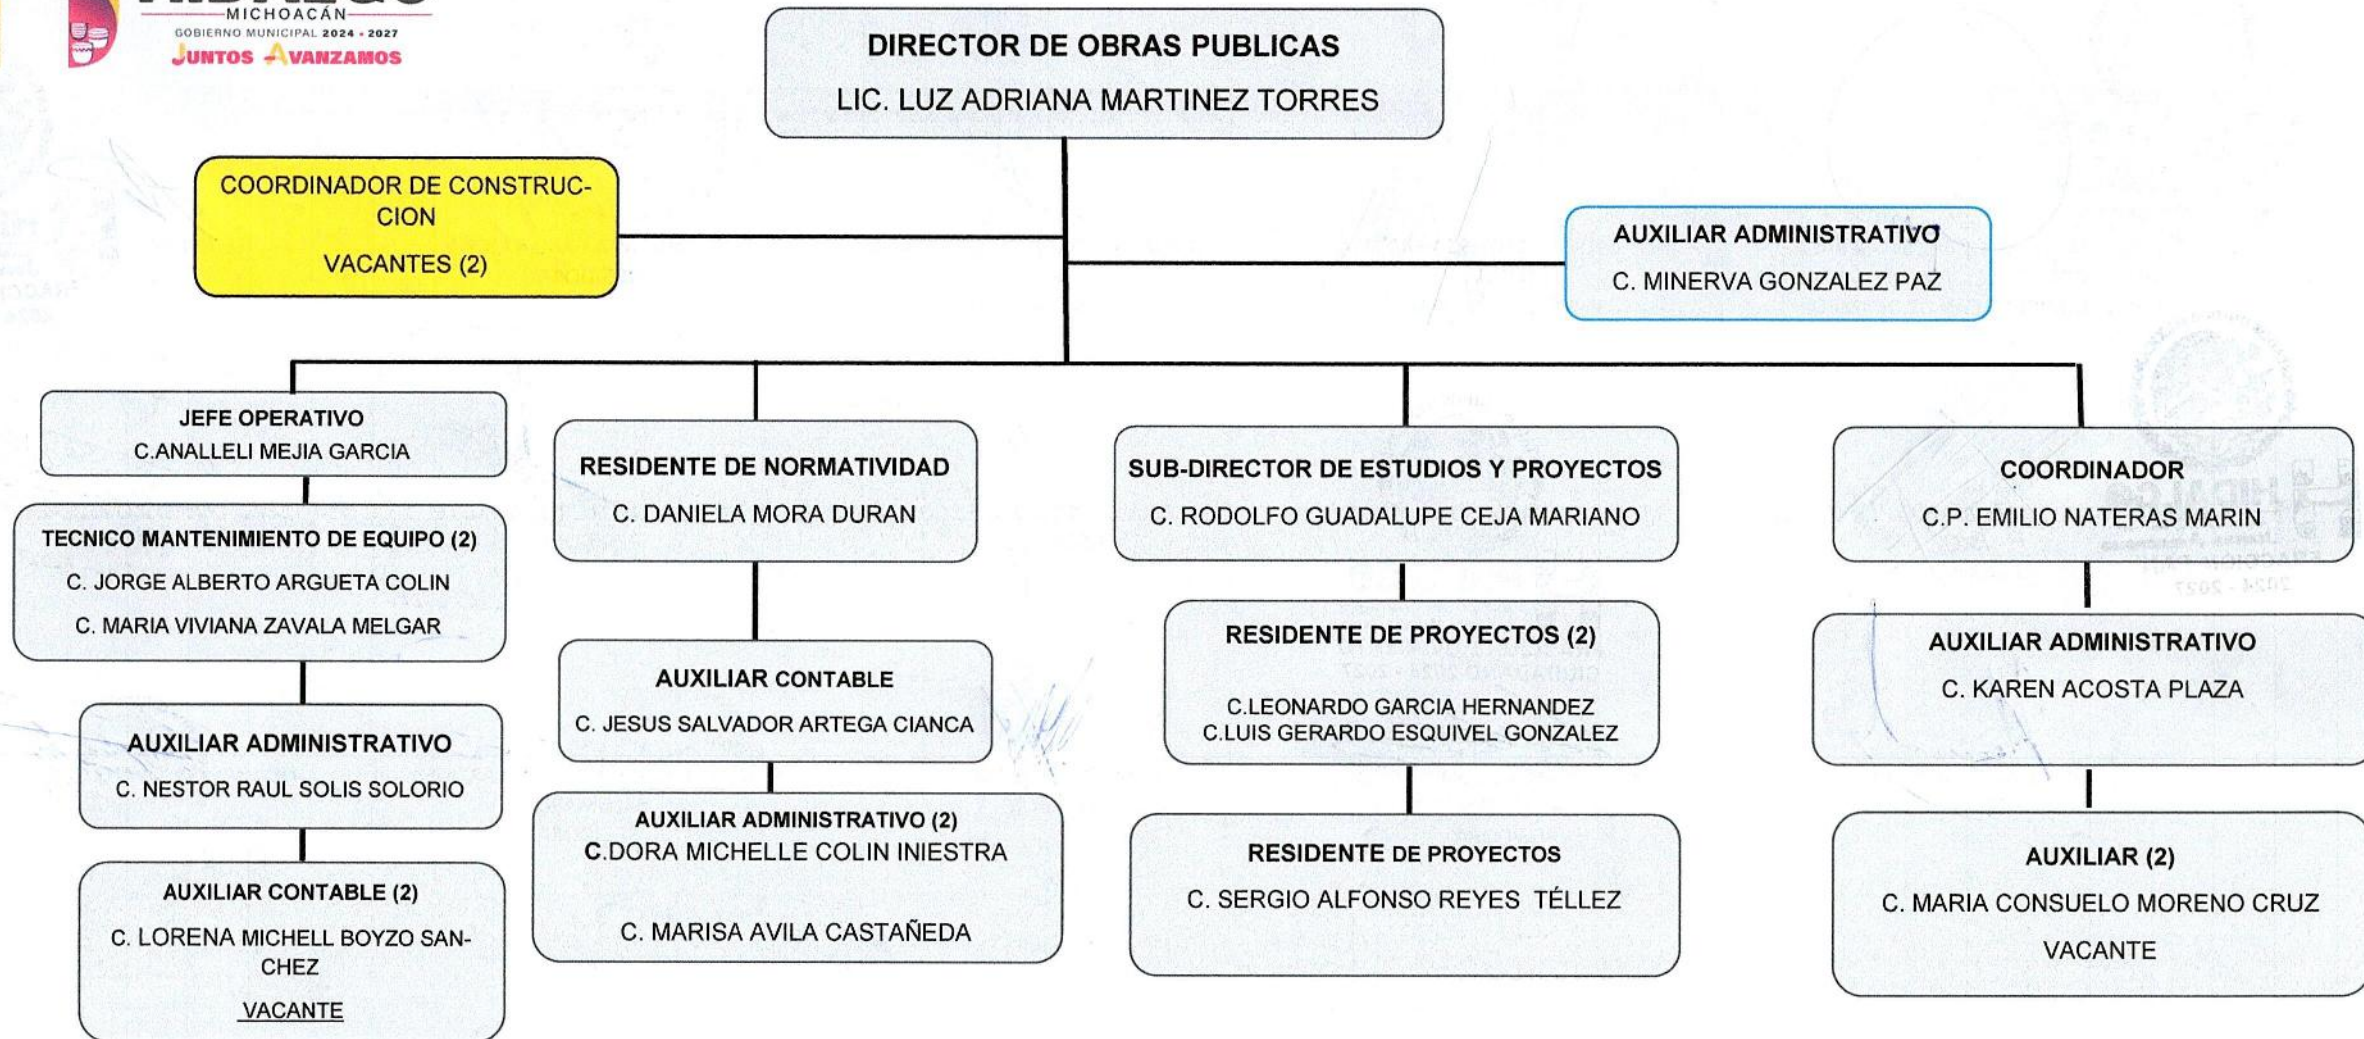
MICHOACÁN
GOBIERNO MUNICIPAL 2024 - 2027
JUNTOS AVANZAMOS

DIRECTOR DE OBRAS PUBLICAS
LIC. LUZ ADRIANA MARTINEZ TORRES

COORDINADOR DE CONSTRUCCION
VACANTES (2)

AUXILIAR ADMINISTRATIVO
C. MINERVA GONZALEZ PAZ

JEFE OPERATIVO
C.ANALLELI MEJIA GARCIA

TECNICO MANTENIMIENTO DE EQUIPO (2)
C. JORGE ALBERTO ARGUETA COLIN
C. MARIA VIVIANA ZAVALA MELGAR

AUXILIAR ADMINISTRATIVO
C. NESTOR RAUL SOLIS SOLORIO

AUXILIAR CONTABLE (2)
C. LORENA MICHELL BOYZO SANCHEZ
VACANTE

RESIDENTE DE NORMATIVIDAD
C. DANIELA MORA DURAN

AUXILIAR CONTABLE
C. JESUS SALVADOR ARTEGA CIANCA

AUXILIAR ADMINISTRATIVO (2)
C.DORA MICHELLE COLIN INIESTRA
C. MARISA AVILA CASTAÑEDA

SUB-DIRECTOR DE ESTUDIOS Y PROYECTOS
C. RODOLFO GUADALUPE CEJA MARIANO

RESIDENTE DE PROYECTOS (2)
C.LEONARDO GARCIA HERNANDEZ
C.LUIS GERARDO ESQUIVEL GONZALEZ

RESIDENTE DE PROYECTOS
C. SERGIO ALFONSO REYES TÉLLEZ

COORDINADOR
C.P. EMILIO NATERAS MARIN

AUXILIAR ADMINISTRATIVO
C. KAREN ACOSTA PLAZA

AUXILIAR (2)
C. MARIA CONSUELO MORENO CRUZ
VACANTE